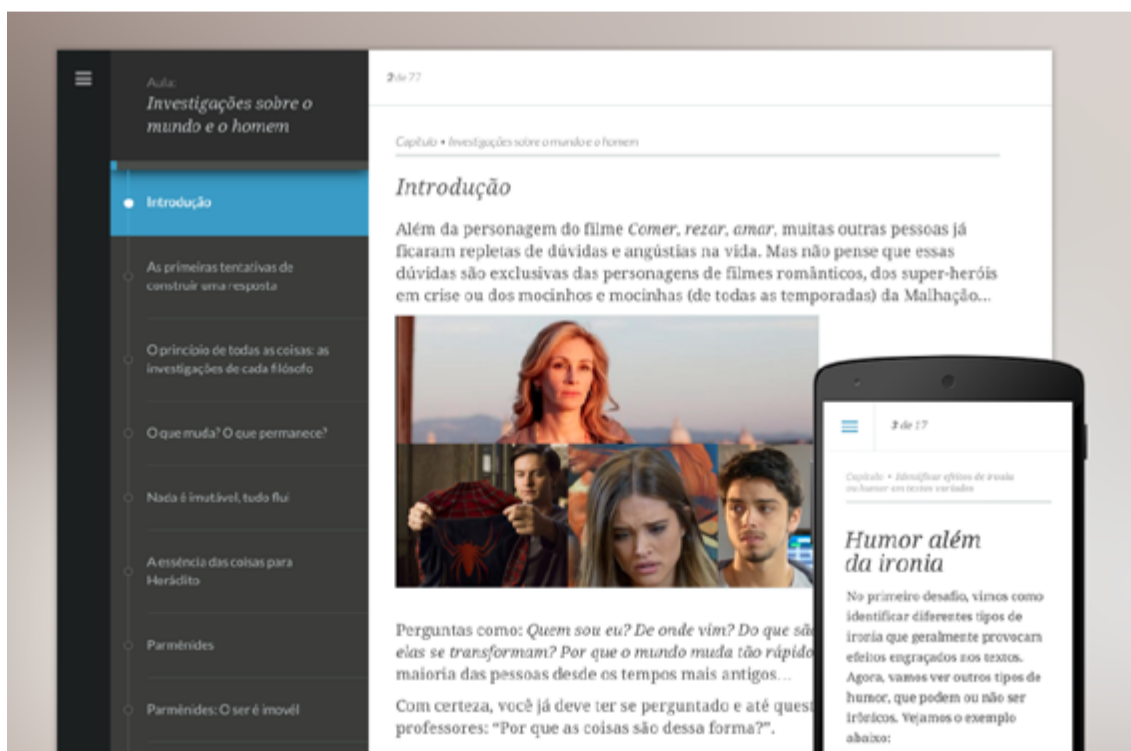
Aula:
Investigações sobre o mundo e o homem

Introdução

As primeiras tentativas de construir uma resposta

O princípio de todas as coisas: as investigações de cada filósofo

O que muda? O que permanece?

Nada é imutável, tudo flui

A essência das coisas para Heráclito

Parmênides

Parmênides: O ser é imóvel

2 de 77

Capítulo • Investigações sobre o mundo e o homem

Introdução

Além da personagem do filme *Comer, rezar, amar*, muitas outras pessoas já ficaram repletas de dúvidas e angústias na vida. Mas não pense que essas dúvidas são exclusivas das personagens de filmes românticos, dos super-heróis em crise ou dos mocinhos e mocinhas (de todas as temporadas) da Malhação...

Perguntas como: *Quem sou eu? De onde vim? Do que sã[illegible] elas se transformam? Por que o mundo muda tão rápido* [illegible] maioria das pessoas desde os tempos mais antigos...

Com certeza, você já deve ter se perguntado e até quest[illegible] professores: "Por que as coisas são dessa forma?".

3 de 17

Capítulo • Identificar efeitos de ironia ou humor em textos variados

Humor além da ironia

No primeiro desafio, vimos como identificar diferentes tipos de ironia que geralmente provocam efeitos engraçados nos textos. Agora, vamos ver outros tipos de humor, que podem ou não ser irônicos. Vejamos o exemplo abaixo: